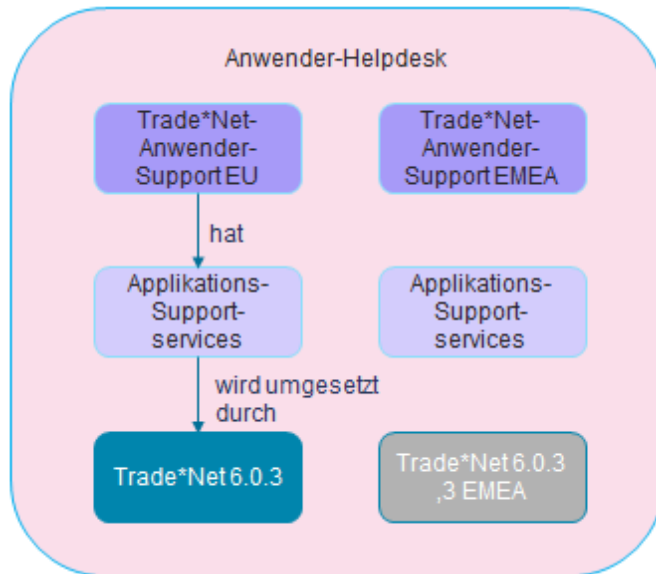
Anwender-Helpdesk

Trade*Net-Anwender-Support EU

Trade*Net-Anwender-Support EMEA

hat

Applikations-Support-services

Applikations-Support-services

wird umgesetzt durch

Trade*Net 6.0.3

Trade*Net 6.0.3 ,3 EMEA